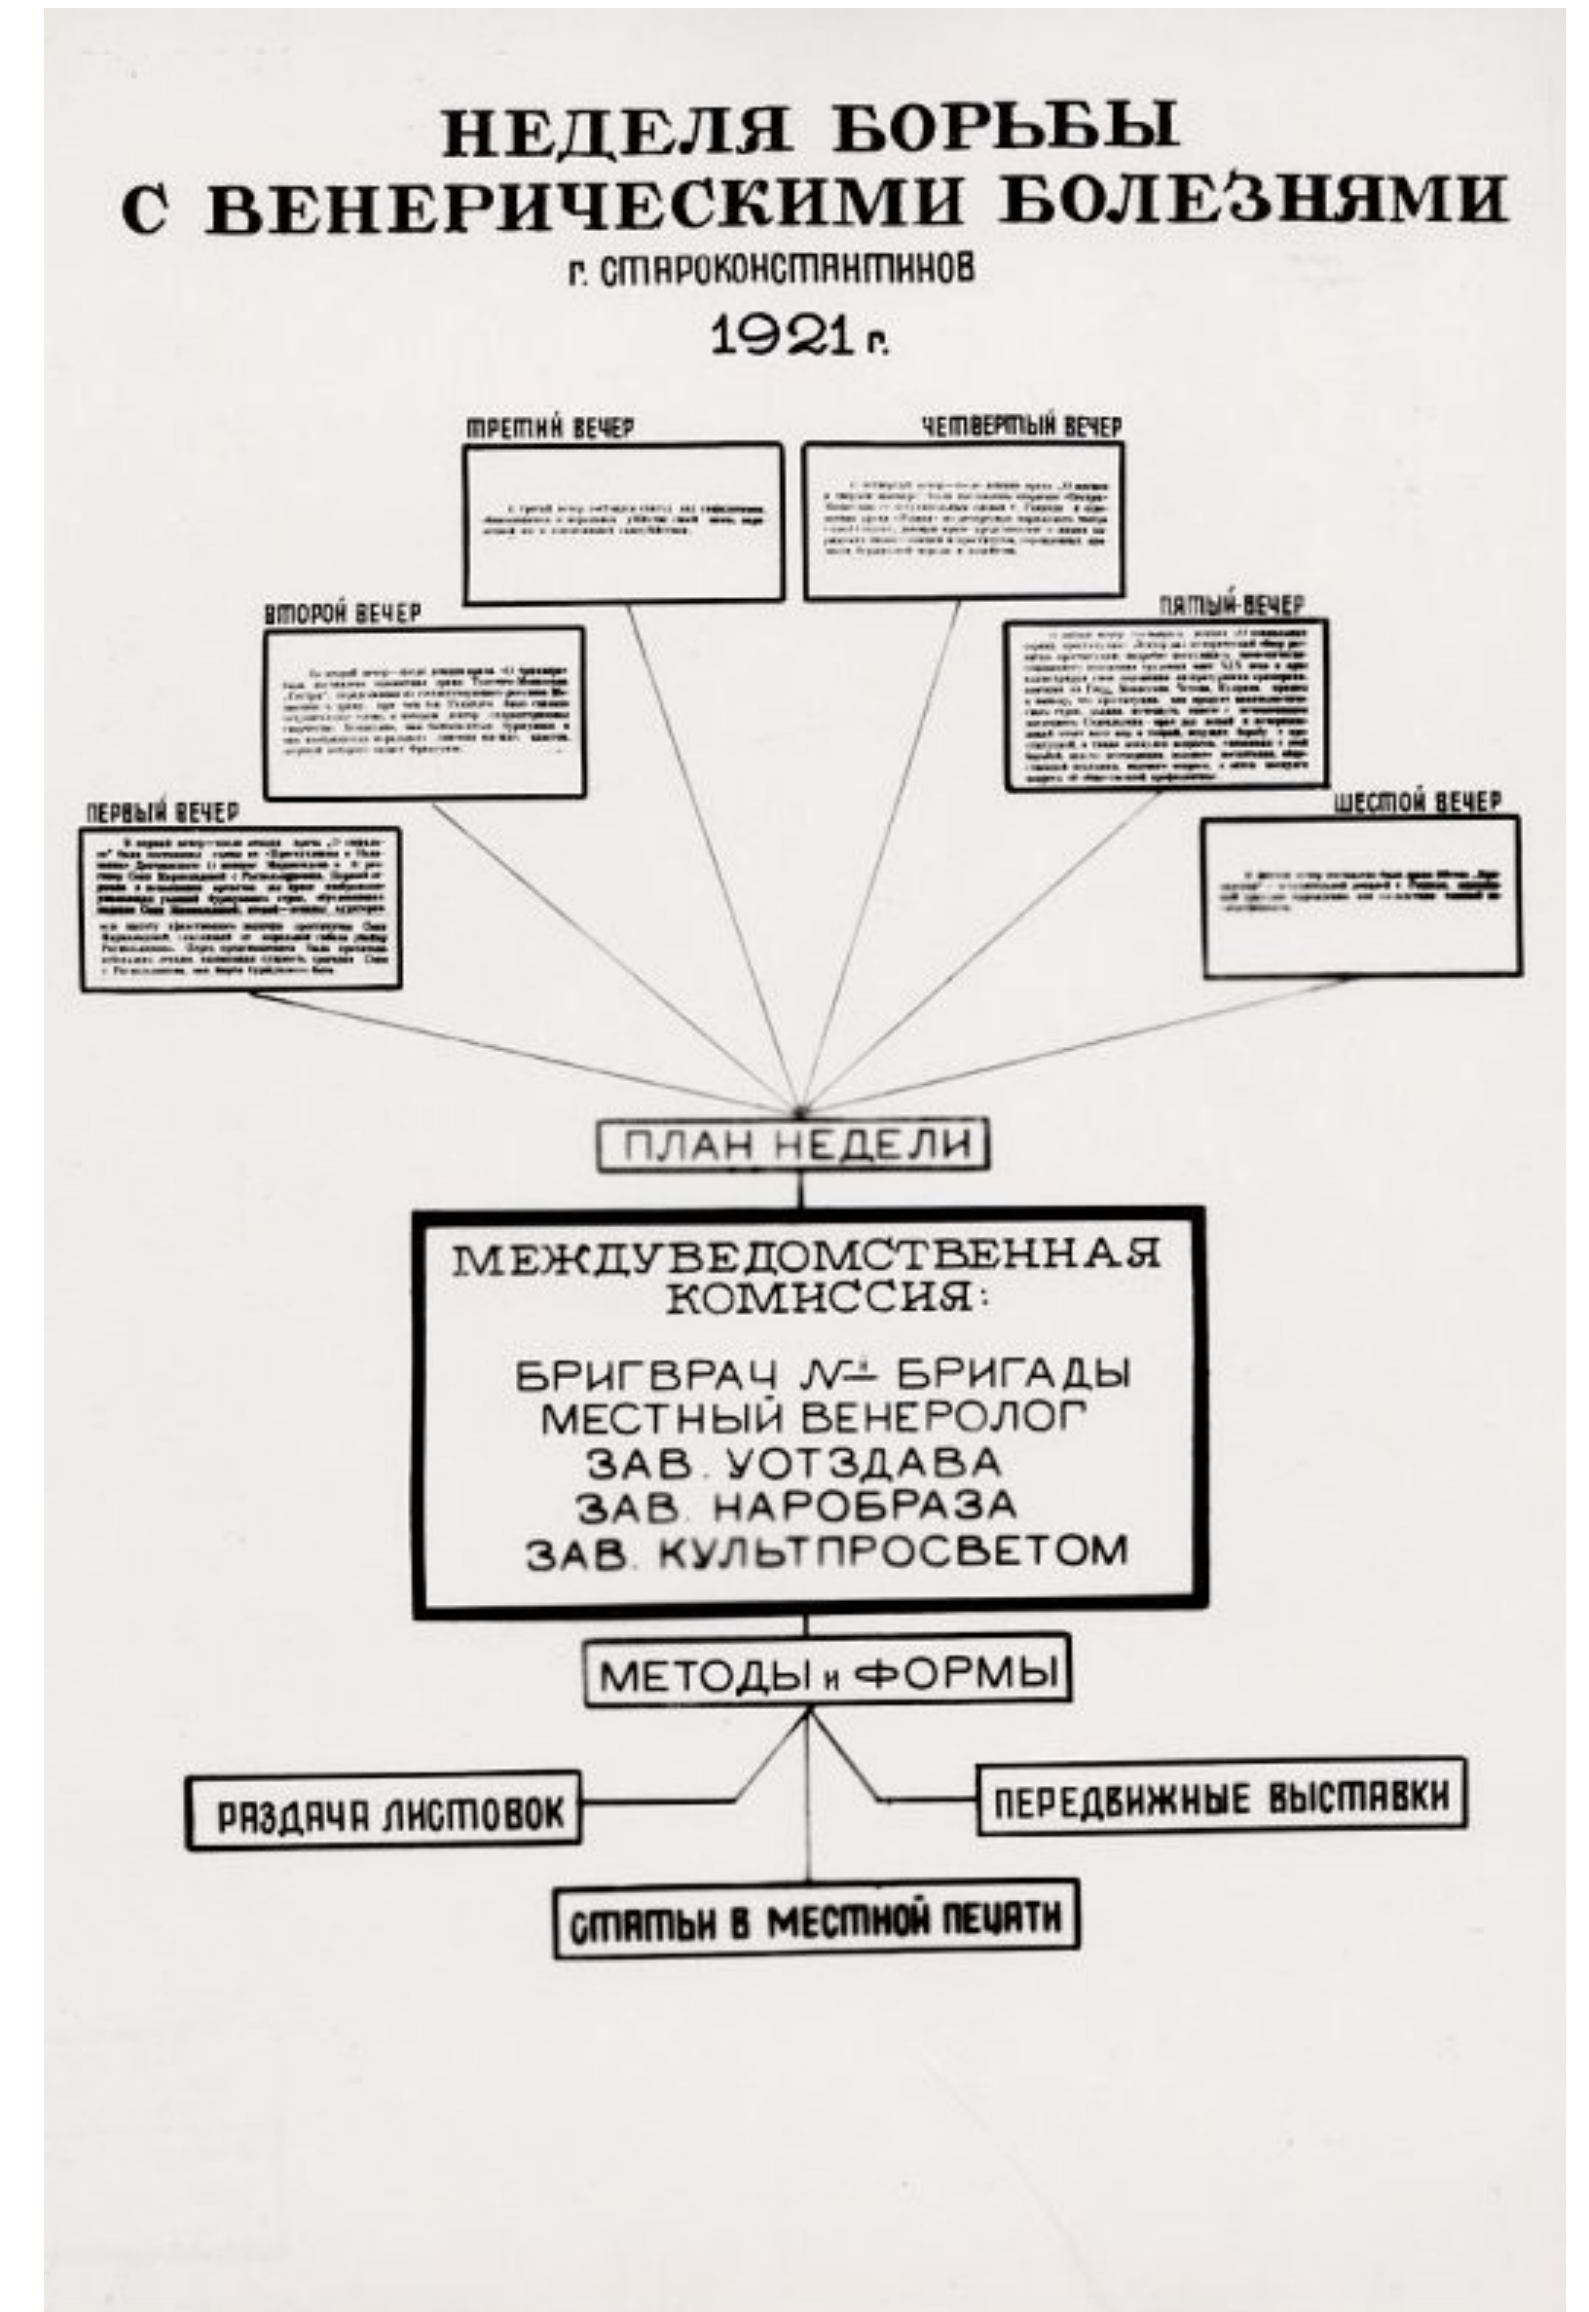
НЕДЕЛЯ БОРЬБЫ С ВЕНЕРИЧЕСКИМИ БОЛЕЗНЯМИ

г. СТАРОКОНСТАНТИНОВ

1921 г.

ТРЕТИЙ ВЕЧЕР

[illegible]

ЧЕТВЕРТЫЙ ВЕЧЕР

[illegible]

ВТОРОЙ ВЕЧЕР

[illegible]

ПЯТЫЙ ВЕЧЕР

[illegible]

ПЕРВЫЙ ВЕЧЕР

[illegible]

ШЕСТОЙ ВЕЧЕР

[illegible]

ПЛАН НЕДЕЛИ

МЕЖДУВЕДОМСТВЕННАЯ КОМИССИЯ:

БРИГВРАЧ №– БРИГАДЫ
МЕСТНЫЙ ВЕНЕРОЛОГ
ЗАВ. УОТЗДАВА
ЗАВ. НАРОБРАЗА
ЗАВ. КУЛЬТПРОСВЕТОМ

МЕТОДЫ и ФОРМЫ

РАЗДАЧА ЛИСТОВОК

ПЕРЕДВИЖНЫЕ ВЫСТАВКИ

СТАТЬИ В МЕСТНОЙ ПЕЧАТИ